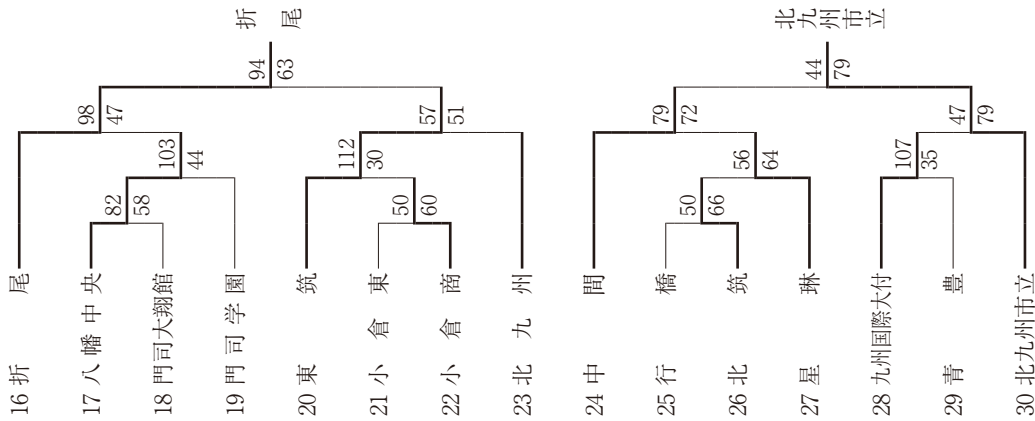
折尾

北九州市立

94 63
98 47
103 44
82 58
57 51
112 30
50 60

44 79
79 72
56 64
50 66
47 79
107 35

16 折尾
17 八幡中央
18 門司大翔館
19 門司学園
20 東筑
21 小倉東
22 小倉商
23 北九州
24 中間
25 行橋
26 北筑
27 星琳
28 九州国際大付
29 青豊
30 北九州市立